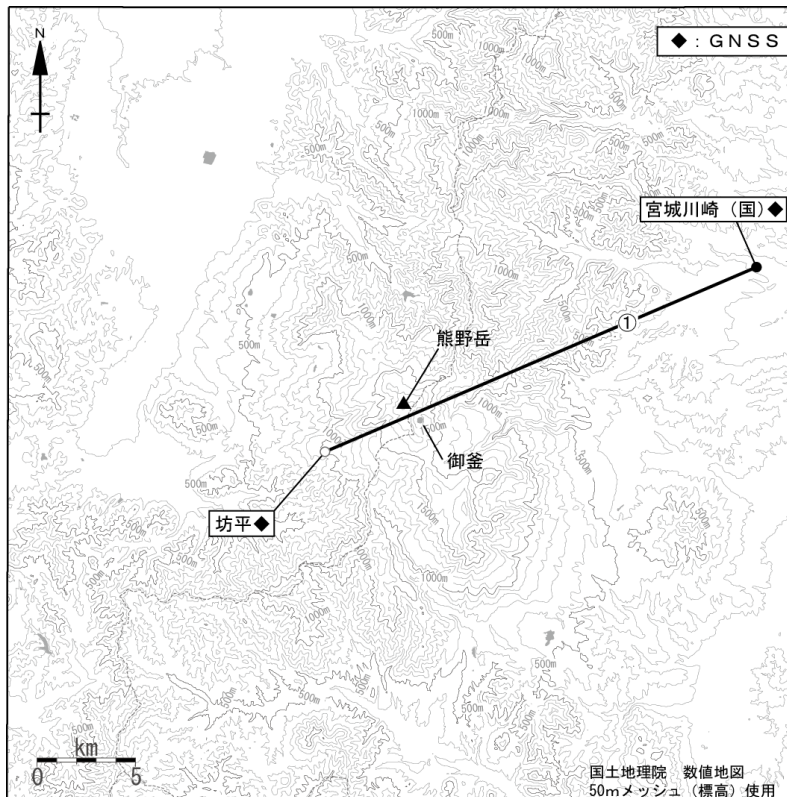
N

◆：GNSS

宮城川崎（国）◆

①

熊野岳

御釜

坊平◆

500m
1000m
500m
1000m
1000m
500m
1000m
500m
1000m
500m
500m
500m
1000m
500m
1000m
500m
1000m
1500m
1000m
500m
500m
1000m
500m

km
0 5

国土地理院 数値地図
50mメッシュ（標高）使用